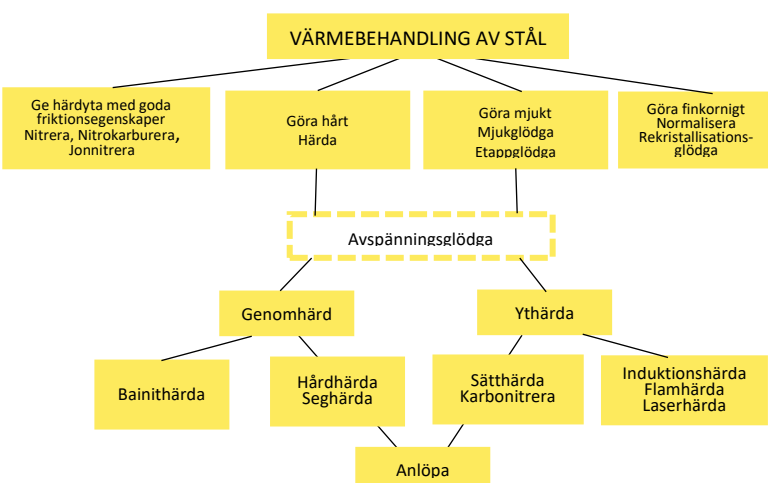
VÄRMEBEHANDLING AV STÅL

Ge härdyta med goda friktionsegenskaper
Nitrera, Nitrokarburera, Jonnitrera

Göra hårt
Härda

Göra mjukt
Mjukglödga
Etappglödga

Göra finkornigt
Normalisera
Rekristallisationsglödga

Avspänningsglödga

Genomhärd

Ythärda

Bainithärda

Hårdhärda
Seghärda

Sätthärda
Karbonitrera

Induktionshärda
Flamhärda
Laserhärda

Anlöpa